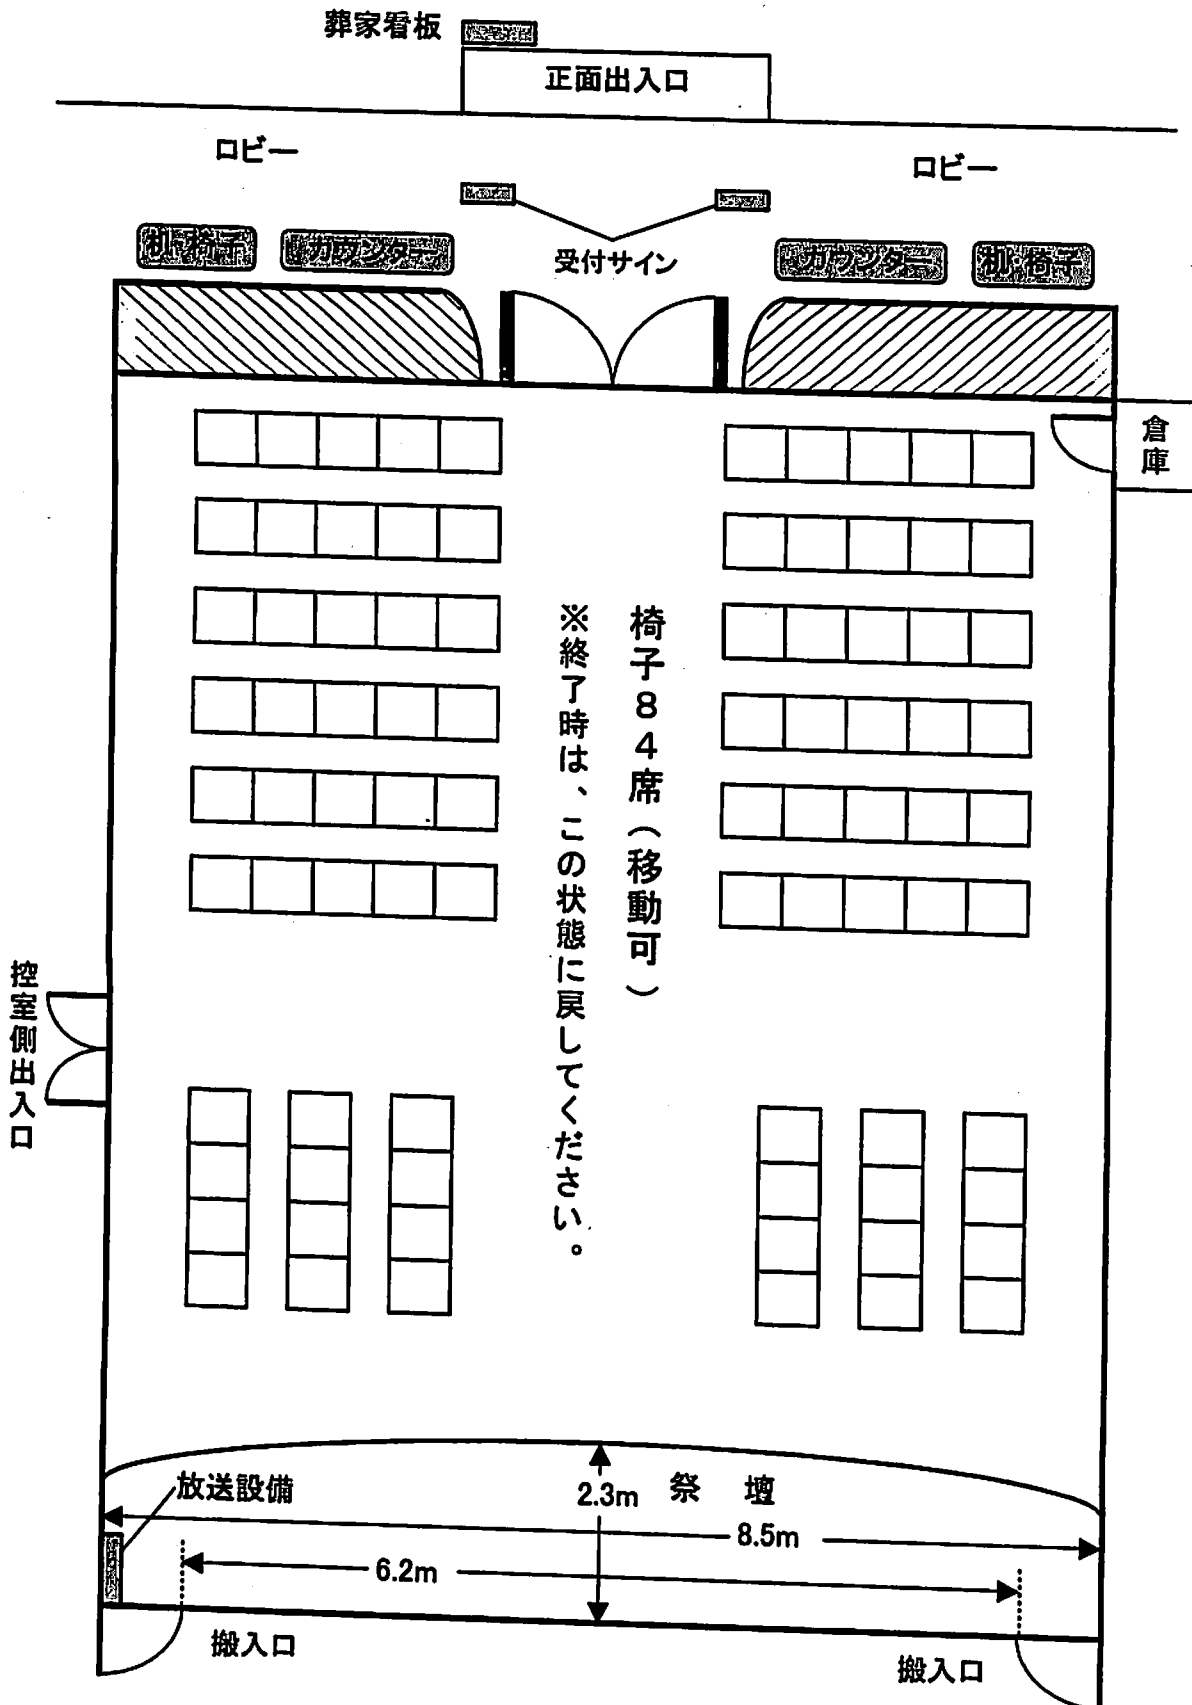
葬家看板

正面出入口

ロビー

ロビー

机 椅子

カウンター

受付サイン

カウンター

机 椅子

倉庫

椅子８４席（移動可）

※終了時は、この状態に戻してください。

控室側出入口

放送設備

2.3m

祭 壇

8.5m

6.2m

搬入口

搬入口